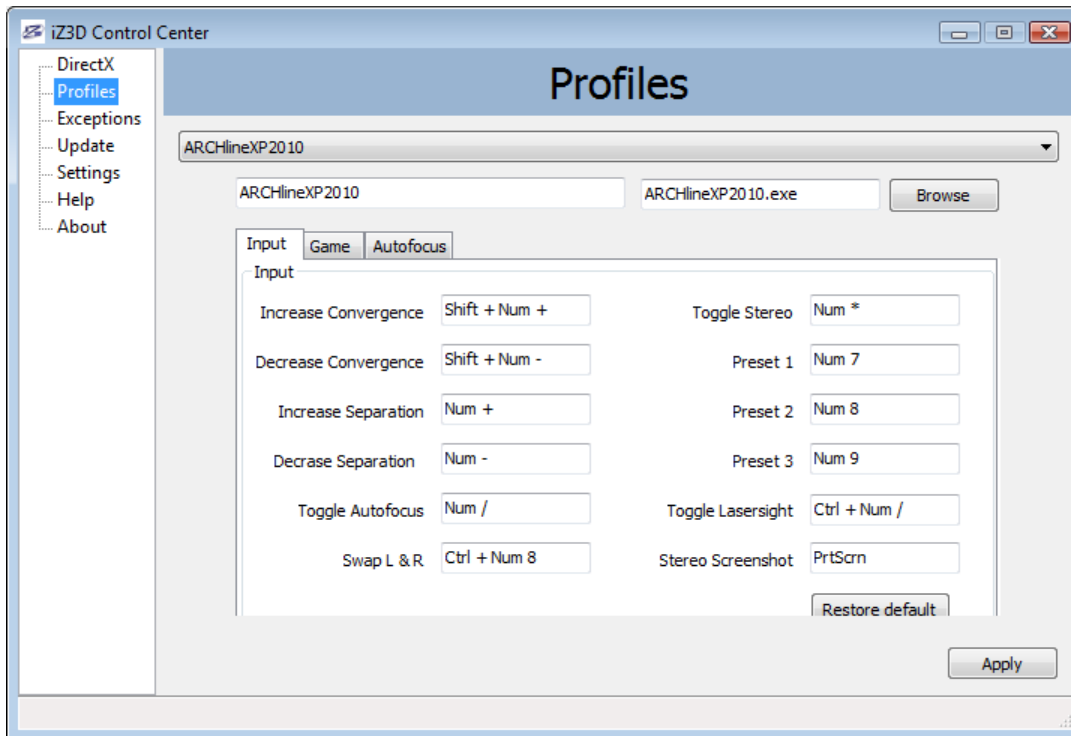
iZ3D Control Center

DirectX
Profiles
Exceptions
Update
Settings
Help
About

Profiles

ARCHlineXP2010

ARCHlineXP2010
ARCHlineXP2010.exe
Browse

Input
Game
Autofocus

Input

Increase Convergence
Shift + Num +
Decrease Convergence
Shift + Num -
Increase Separation
Num +
Decrase Separation
Num -
Toggle Autofocus
Num /
Swap L & R
Ctrl + Num 8

Toggle Stereo
Num *
Preset 1
Num 7
Preset 2
Num 8
Preset 3
Num 9
Toggle Lasersight
Ctrl + Num /
Stereo Screenshot
PrtScrn

Restore default

Apply